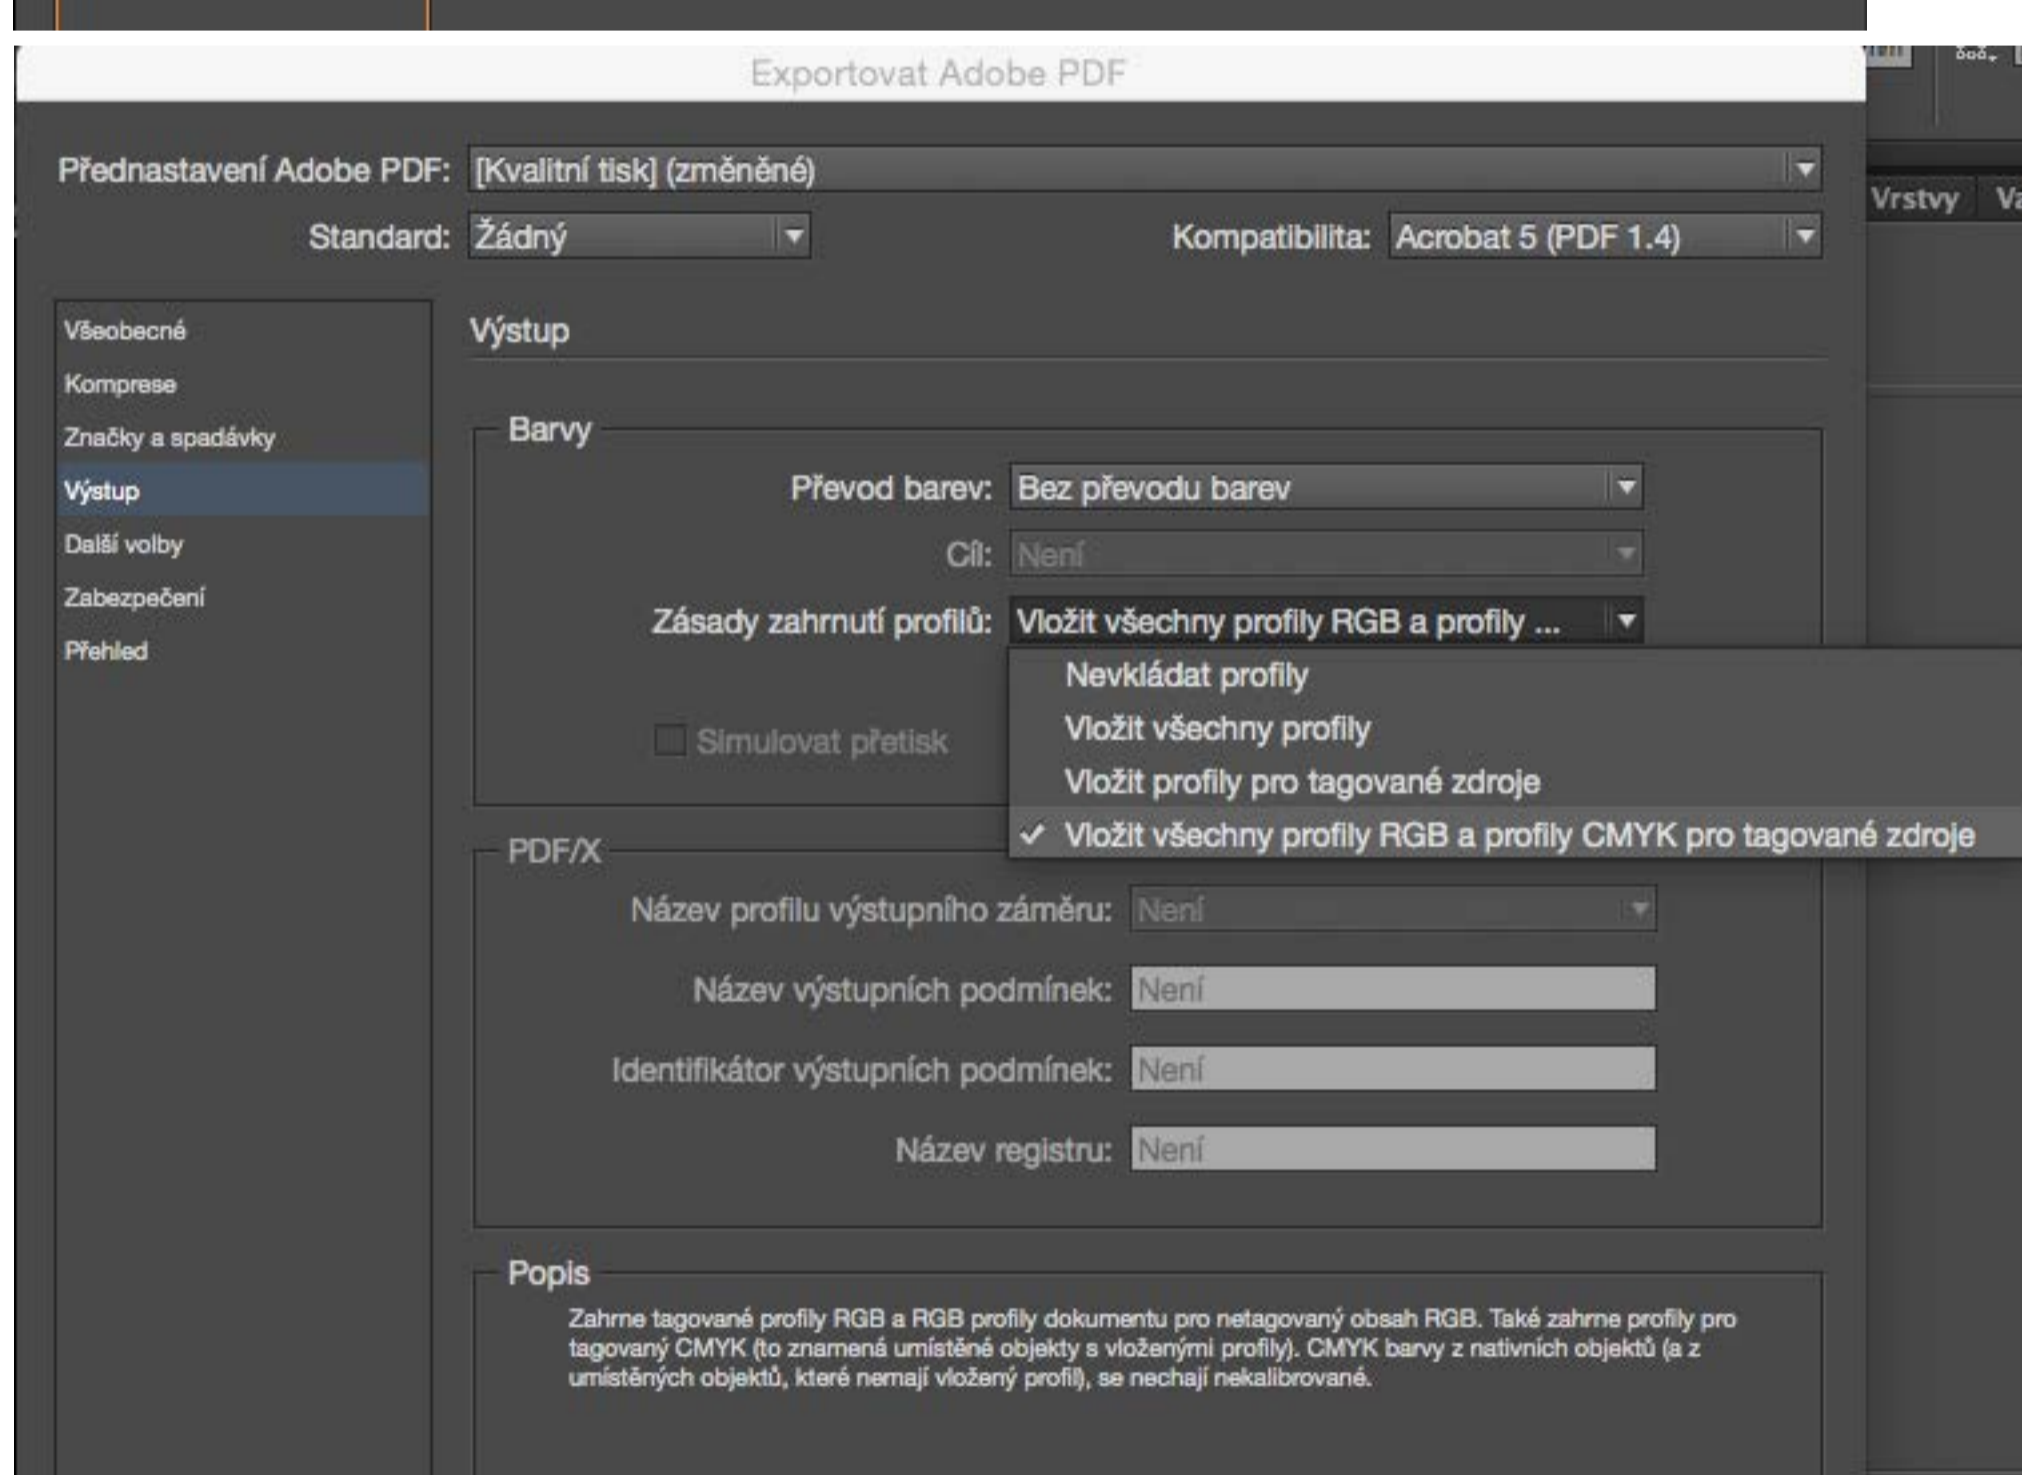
Exportovat Adobe PDF

Přednastavení Adobe PDF: [Kvalitní tisk] (změněné)

Standard: Žádný

Kompatibilita: Acrobat 5 (PDF 1.4)

Vrstvy Va

Všeobecné
Komprese
Značky a spadávky
Výstup
Další volby
Zabezpečení
Přehled

Výstup

Barvy

Převod barev: Bez převodu barev

Cíl: Není

Zásady zahrnutí profilů: Vložit všechny profily RGB a profily ...

Nevkládat profily
Vložit všechny profily
Vložit profily pro tagované zdroje
✓ Vložit všechny profily RGB a profily CMYK pro tagované zdroje

Simulovat přetisk

PDF/X

Název profilu výstupního záměru: Není

Název výstupních podmínek: Není

Identifikátor výstupních podmínek: Není

Název registru: Není

Popis

Zahrne tagované profily RGB a RGB profily dokumentu pro netagovaný obsah RGB. Také zahrne profily pro tagovaný CMYK (to znamená umístěné objekty s vloženými profily). CMYK barvy z nativních objektů (a z umístěných objektů, které nemají vložený profil), se nechají nekalibrované.